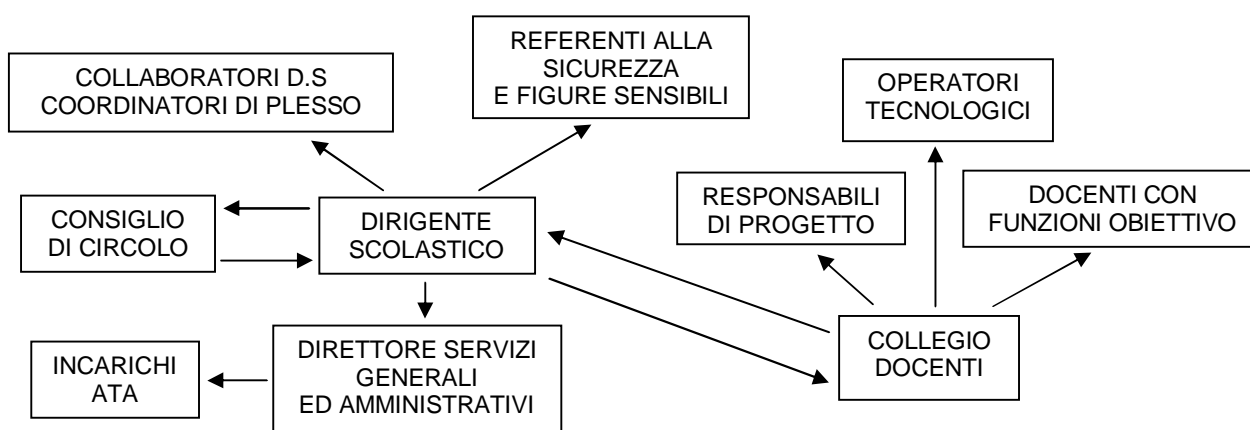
REFERENTI ALLA SICUREZZA E FIGURE SENSIBILI

COLLABORATORI D.S COORDINATORI DI PLESSO

OPERATORI TECNOLOGICI

RESPONSABILI DI PROGETTO

DOCENTI CON FUNZIONI OBIETTIVO

CONSIGLIO DI CIRCOLO

DIRIGENTE SCOLASTICO

COLLEGIO DOCENTI

INCARICHI ATA

DIRETTORE SERVIZI GENERALI ED AMMINISTRATIVI